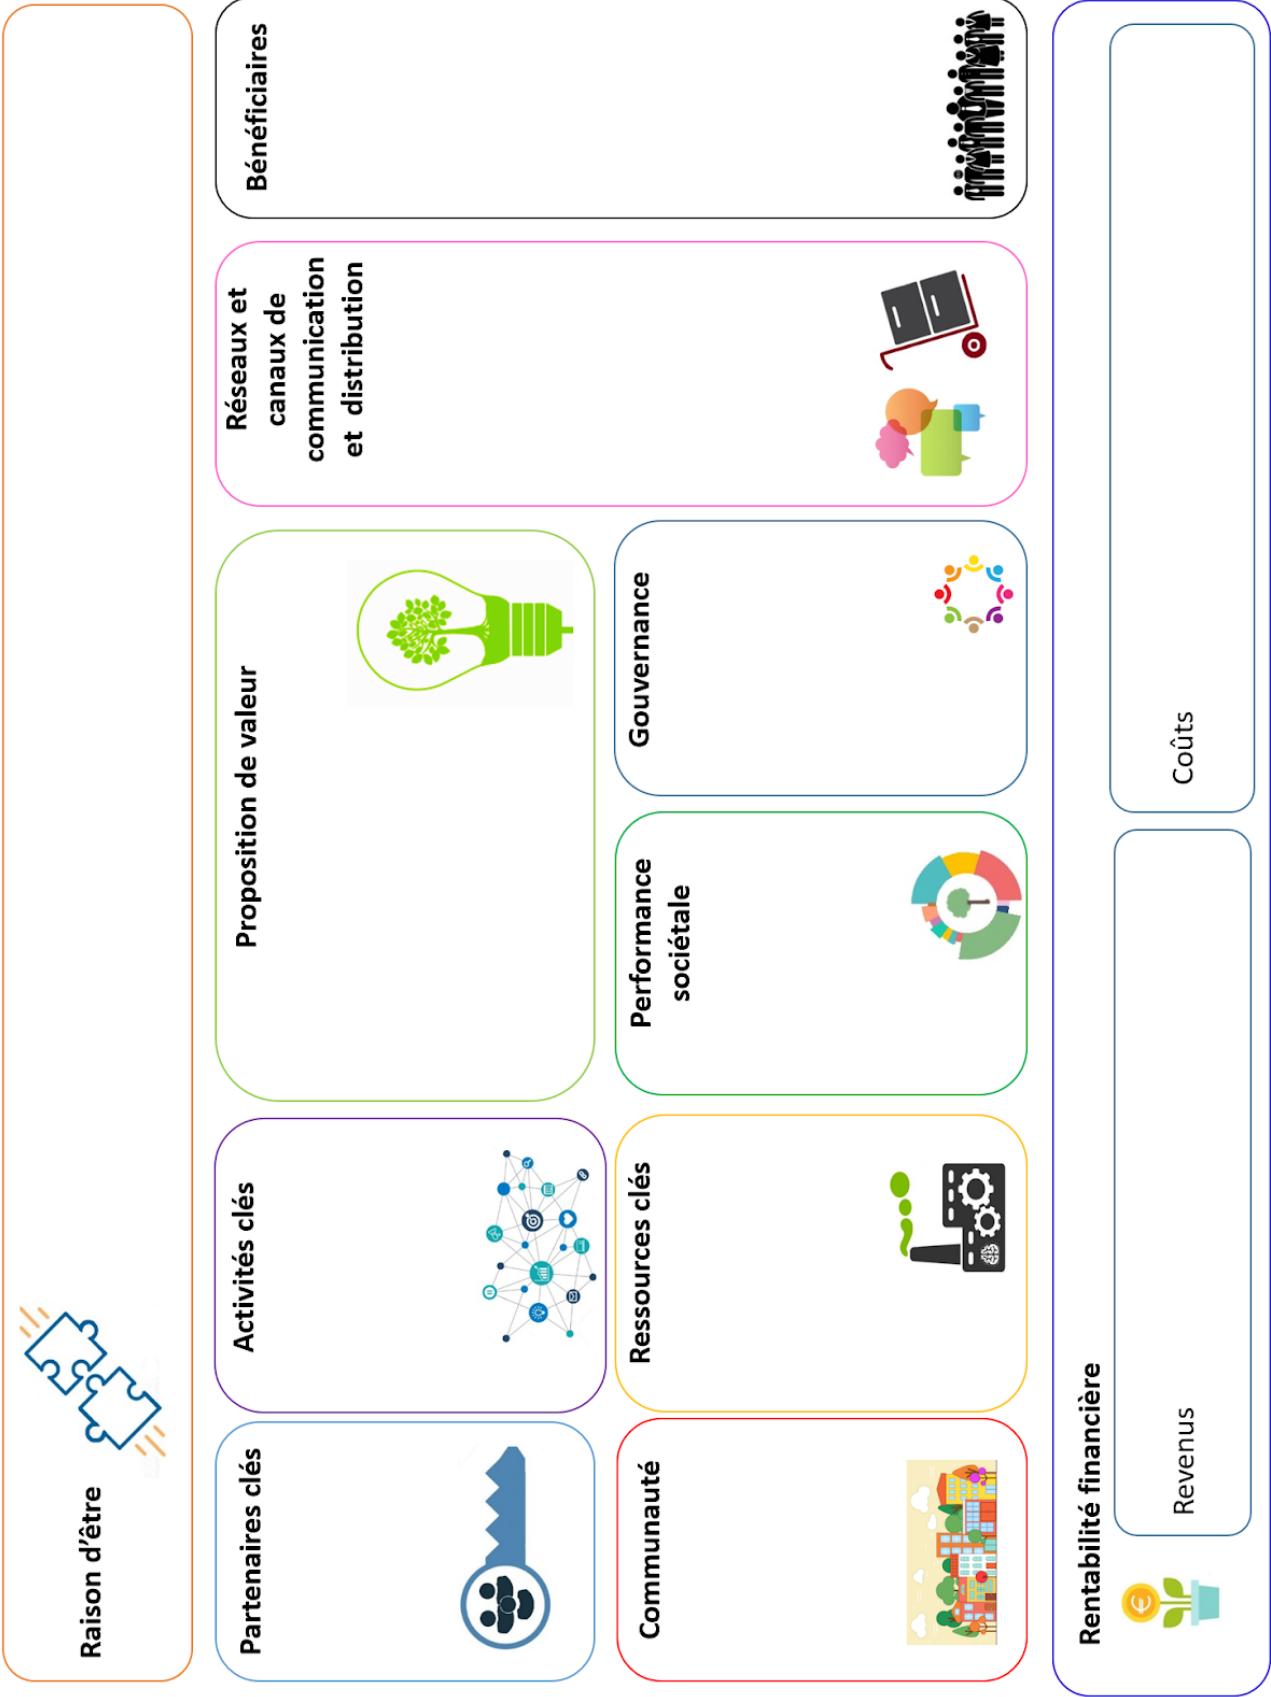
Raison d'être

Partenaires clés

Activités clés

Proposition de valeur

Réseaux et canaux de communication et distribution

Bénéficiaires

Communauté

Ressources clés

Performance sociétale

Gouvernance

Rentabilité financière

Revenus

Coûts